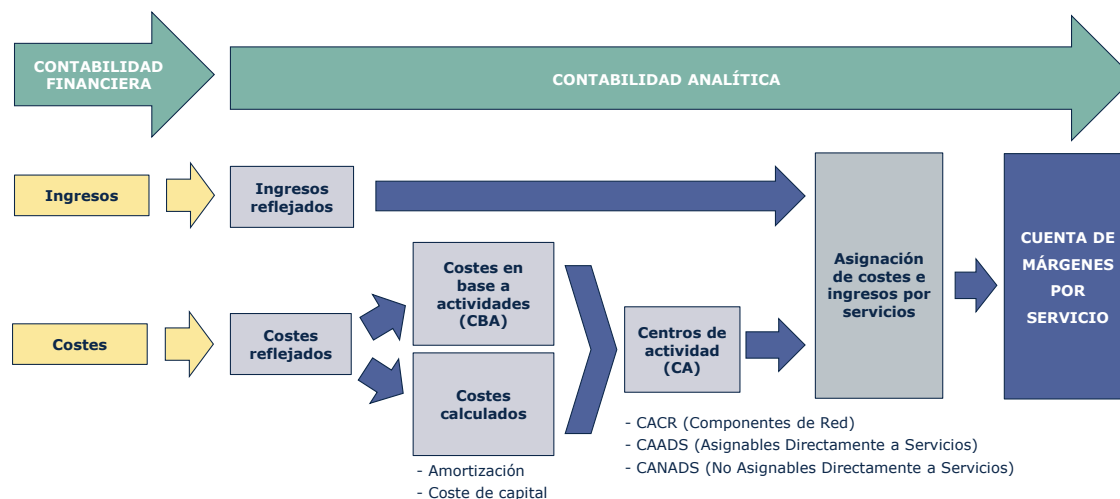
CONTABILIDAD FINANCIERA

CONTABILIDAD ANALÍTICA

Ingresos

Ingresos reflejados

Costes

Costes reflejados

Costes en base a actividades (CBA)

Costes calculados

- Amortización
- Coste de capital

Centros de actividad (CA)

- CACR (Componentes de Red)
- CAADS (Asignables Directamente a Servicios)
- CANADS (No Asignables Directamente a Servicios)

Asignación de costes e ingresos por servicios

CUENTA DE MÁRGENES POR SERVICIO